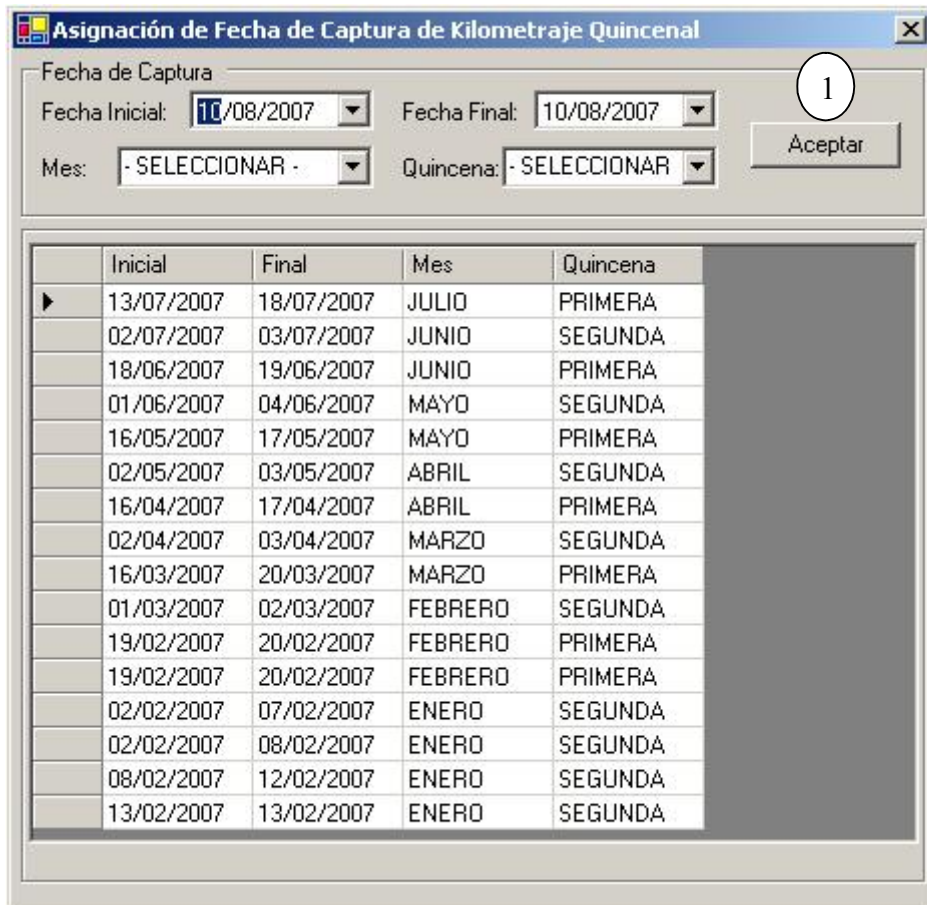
Asignación de Fecha de Captura de Kilometraje Quincenal

Fecha de Captura
Fecha Inicial: 10/08/2007 Fecha Final: 10/08/2007
Mes: - SELECCIONAR - Quincena: - SELECCIONAR

1
Aceptar

| | Inicial | Final | Mes | Quincena |
|---|---|---|---|---|
| ▶ | 13/07/2007 | 18/07/2007 | JULIO | PRIMERA |
| | 02/07/2007 | 03/07/2007 | JUNIO | SEGUNDA |
| | 18/06/2007 | 19/06/2007 | JUNIO | PRIMERA |
| | 01/06/2007 | 04/06/2007 | MAYO | SEGUNDA |
| | 16/05/2007 | 17/05/2007 | MAYO | PRIMERA |
| | 02/05/2007 | 03/05/2007 | ABRIL | SEGUNDA |
| | 16/04/2007 | 17/04/2007 | ABRIL | PRIMERA |
| | 02/04/2007 | 03/04/2007 | MARZO | SEGUNDA |
| | 16/03/2007 | 20/03/2007 | MARZO | PRIMERA |
| | 01/03/2007 | 02/03/2007 | FEBRERO | SEGUNDA |
| | 19/02/2007 | 20/02/2007 | FEBRERO | PRIMERA |
| | 19/02/2007 | 20/02/2007 | FEBRERO | PRIMERA |
| | 02/02/2007 | 07/02/2007 | ENERO | SEGUNDA |
| | 02/02/2007 | 08/02/2007 | ENERO | SEGUNDA |
| | 08/02/2007 | 12/02/2007 | ENERO | SEGUNDA |
| | 13/02/2007 | 13/02/2007 | ENERO | SEGUNDA |